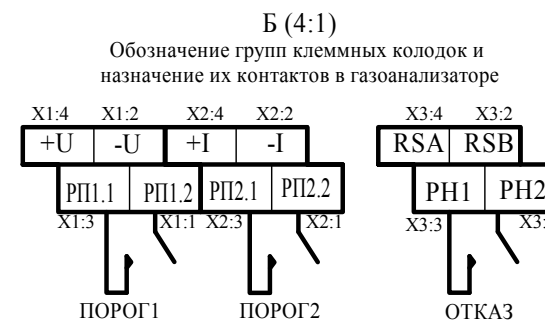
Б (4:1)
Обозначение групп клеммных колодок и назначение их контактов в газоанализаторе

X1:4 X1:2 X2:4 X2:2 X3:4 X3:2

+U -U +I -I RSA RSB

РП1.1 РП1.2 РП2.1 РП2.2 РН1 РН2

X1:3 X1:1 X2:3 X2:1 X3:3 X3:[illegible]

ПОРОГ1 ПОРОГ2 ОТКАЗ